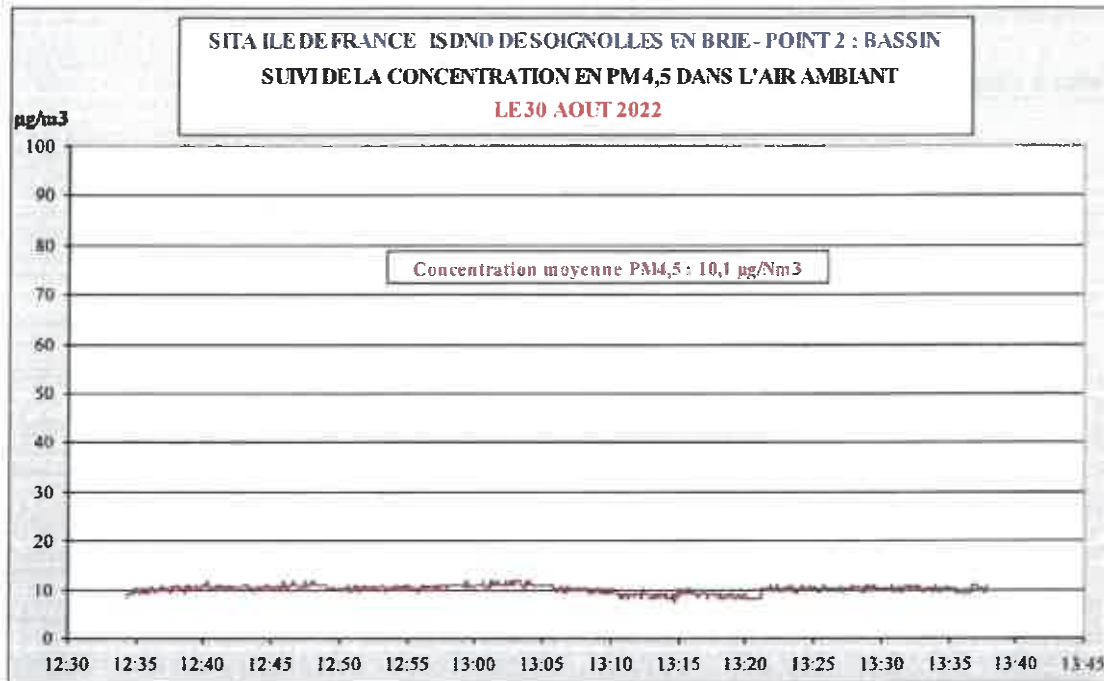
SITA ILE DE FRANCE ISDND DE SOIGNOLLES EN BRIE - POINT 2 : BASSIN
SUIVI DE LA CONCENTRATION EN PM4,5 DANS L'AIR AMBIANT
LE 30 AOUT 2022

µg/m3

Concentration moyenne PM4,5 : 10,1 µg/Nm3

100
90
80
70
60
50
40
30
20
10
0

12:30 12:35 12:40 12:45 12:50 12:55 13:00 13:05 13:10 13:15 13:20 13:25 13:30 13:35 13:40 13:45